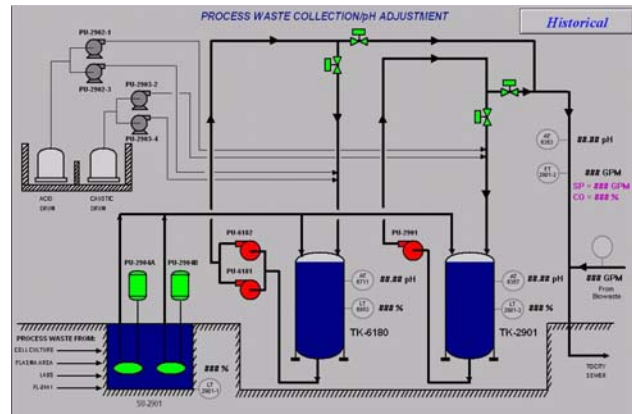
PROCESS WASTE COLLECTION/pH ADJUSTMENT

Historical

PU-2902-1

PU-2902-3

PU-2903-2

PU-2903-4

ACID DRUM

CAUSTIC DRUM

AE 6303

##.## pH

FT 2901-1

### GPM

SP = ### GPM

CO = ### %

PU-6182

PU-6181

PU-2901

PU-2904A

PU-2904B

AE 6711

##.## pH

LT 6803

### %

AE 6302

##.## pH

LT 2901-2

### %

### GPM

From Blowsate

TK-6180

TK-2901

PROCESS WASTE FROM:

CELL CULTURE

PLASMA AREA

LABS

FL-2901

### %

LT 2901-1

SU-2901

TO CITY SEWER